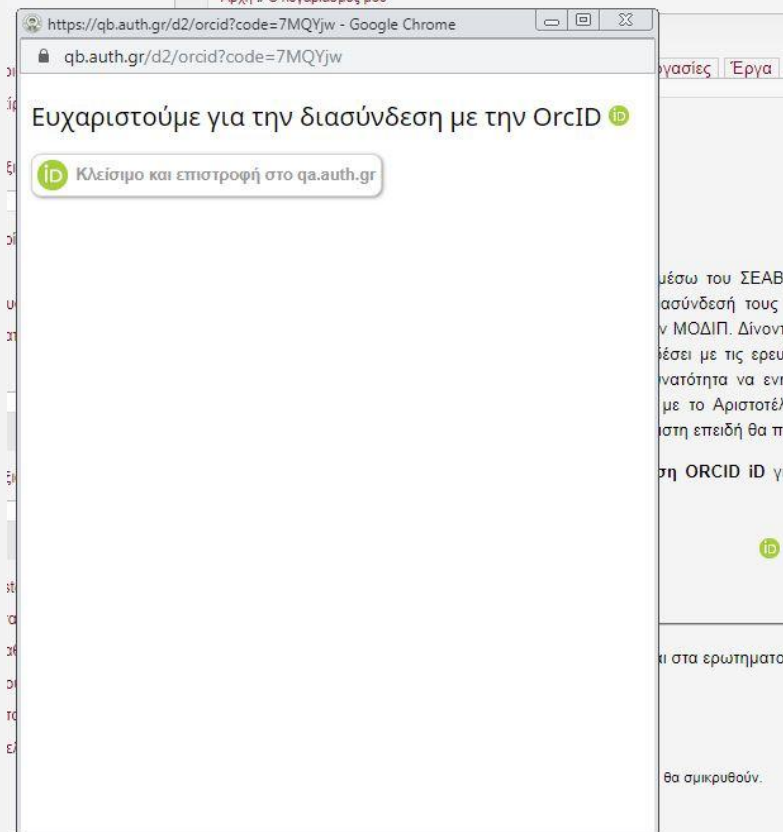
https://qb.auth.gr/d2/orcid?code=7MQYjw - Google Chrome

qb.auth.gr/d2/orcid?code=7MQYjw

Ευχαριστούμε για την διασύνδεση με την OrcID

Κλείσιμο και επιστροφή στο qa.auth.gr

ργασίες Έργα

μέσω του ΣΕΑΒ
ιασύνδεσή τους
ν ΜΟΔΙΠ. Δίνον
θέσει με τις ερευ
νατότητα να εν
με το Αριστοτέλ
ιστη επειδή θα π

ση ORCID iD γ

ι στα ερωτηματο

θα σμικρυθούν.